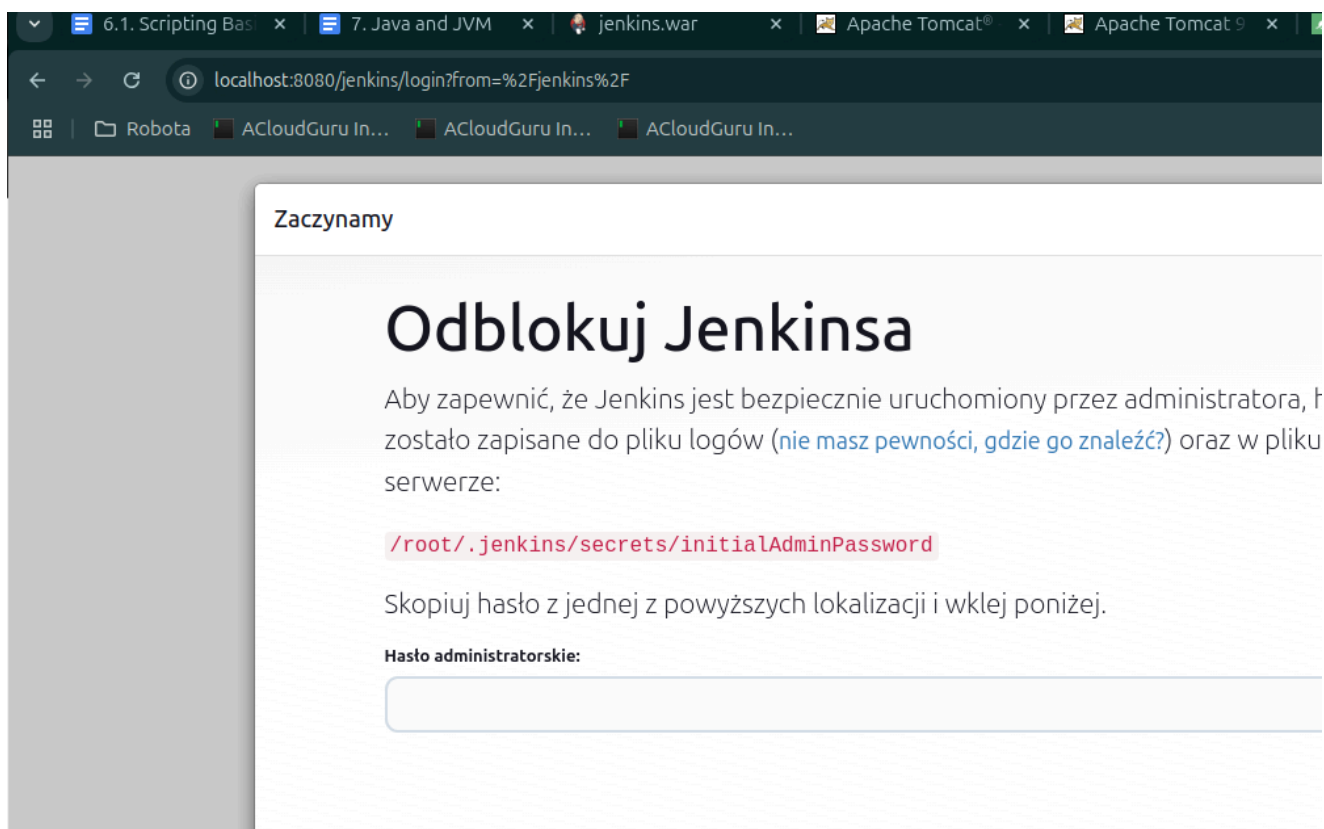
6.1. Scripting Basi × | 7. Java and JVM × | jenkins.war × | Apache Tomcat® × | Apache Tomcat 9 ×

localhost:8080/jenkins/login?from=%2Fjenkins%2F

Robota | ACloudGuru In... | ACloudGuru In... | ACloudGuru In...

Zaczynamy

Odblokuj Jenkinsa

Aby zapewnić, że Jenkins jest bezpiecznie uruchomiony przez administratora, h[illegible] zostało zapisane do pliku logów (nie masz pewności, gdzie go znaleźć?) oraz w pliku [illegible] serwerze:

/root/.jenkins/secrets/initialAdminPassword

Skopiuj hasło z jednej z powyższych lokalizacji i wklej poniżej.

Hasło administratorskie: